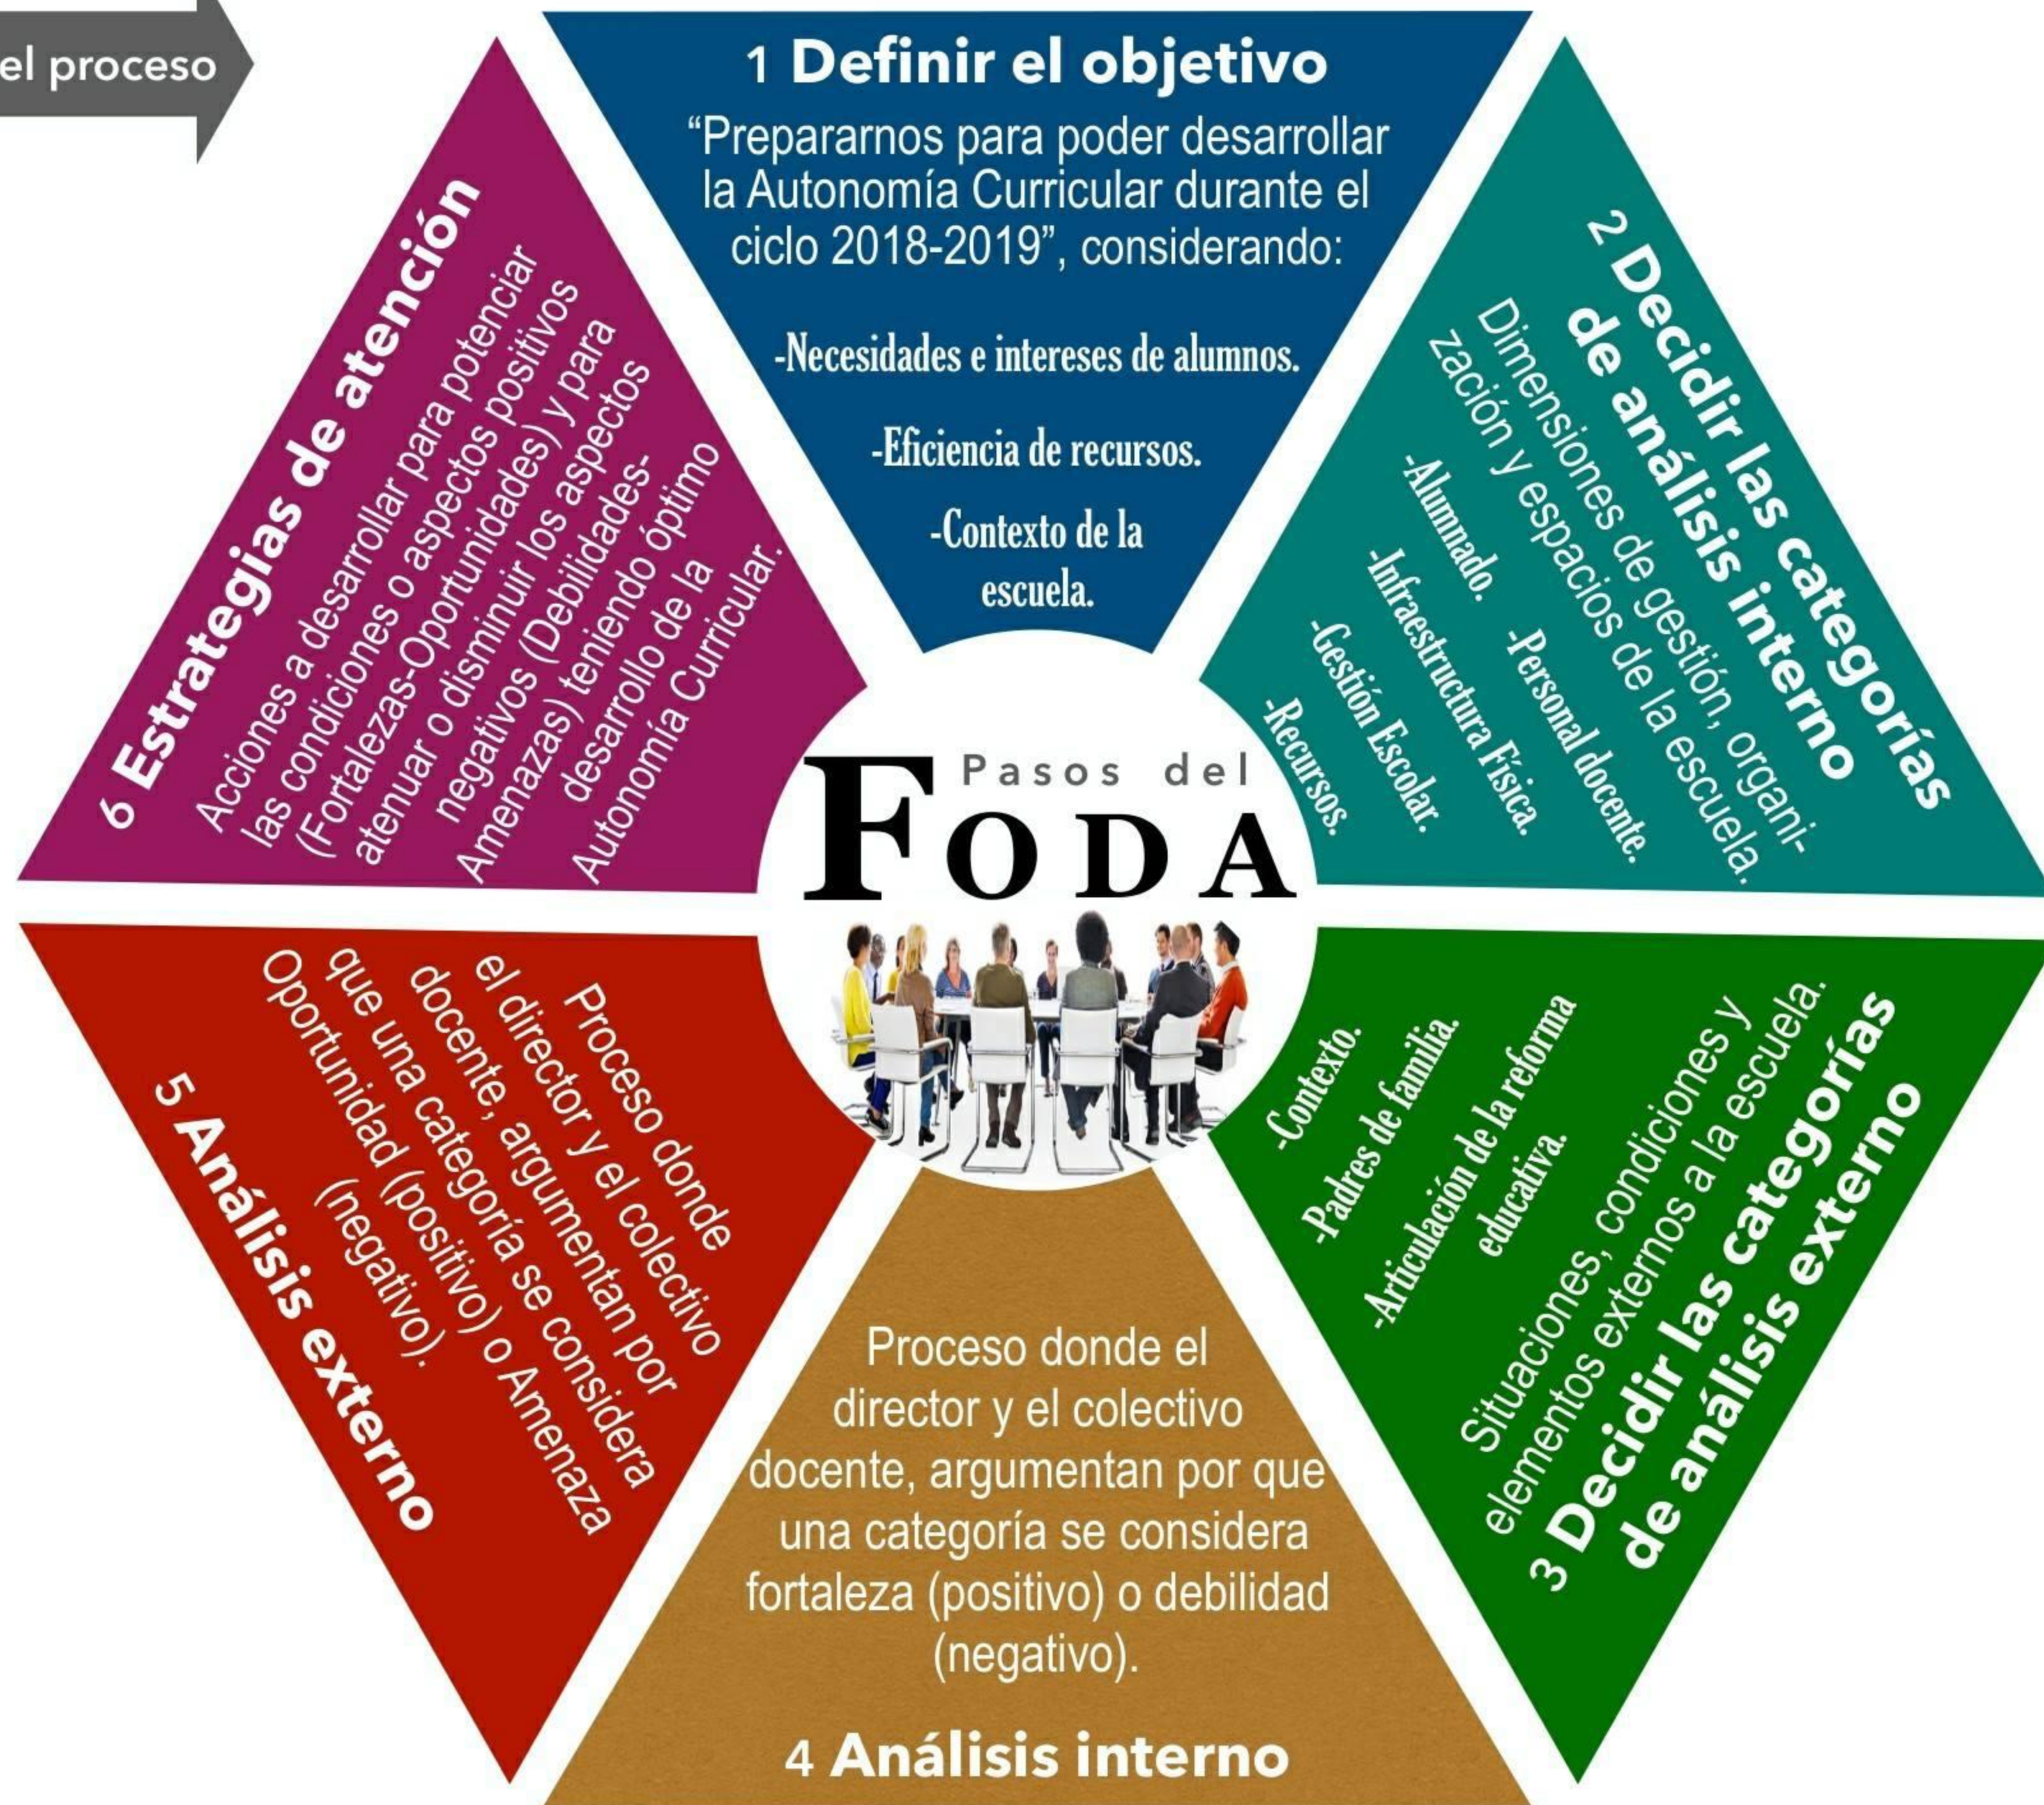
el proceso

Pasos del FODA

1 Definir el objetivo

"Prepararnos para poder desarrollar la Autonomía Curricular durante el ciclo 2018-2019", considerando:

-Necesidades e intereses de alumnos.

-Eficiencia de recursos.

-Contexto de la escuela.

2 Decidir las categorías de análisis interno

Dimensiones de gestión, organización y espacios de la escuela.

-Alumnado. -Personal docente.

-Infraestructura Física.

-Gestión Escolar.

-Recursos.

3 Decidir las categorías de análisis externo

Situaciones, condiciones y elementos externos a la escuela.

-Contexto.

-Padres de familia.

-Articulación de la reforma educativa.

4 Análisis interno

Proceso donde el director y el colectivo docente, argumentan por que una categoría se considera fortaleza (positivo) o debilidad (negativo).

5 Análisis externo

Proceso donde el director y el colectivo docente, argumentan por que una categoría se considera Oportunidad (positivo) o Amenaza (negativo).

6 Estrategias de atención

Acciones a desarrollar para potenciar las condiciones o aspectos positivos (Fortalezas-Oportunidades) y para atenuar o disminuir los aspectos negativos (Debilidades-Amenazas) teniendo óptimo desarrollo de la Autonomía Curricular.